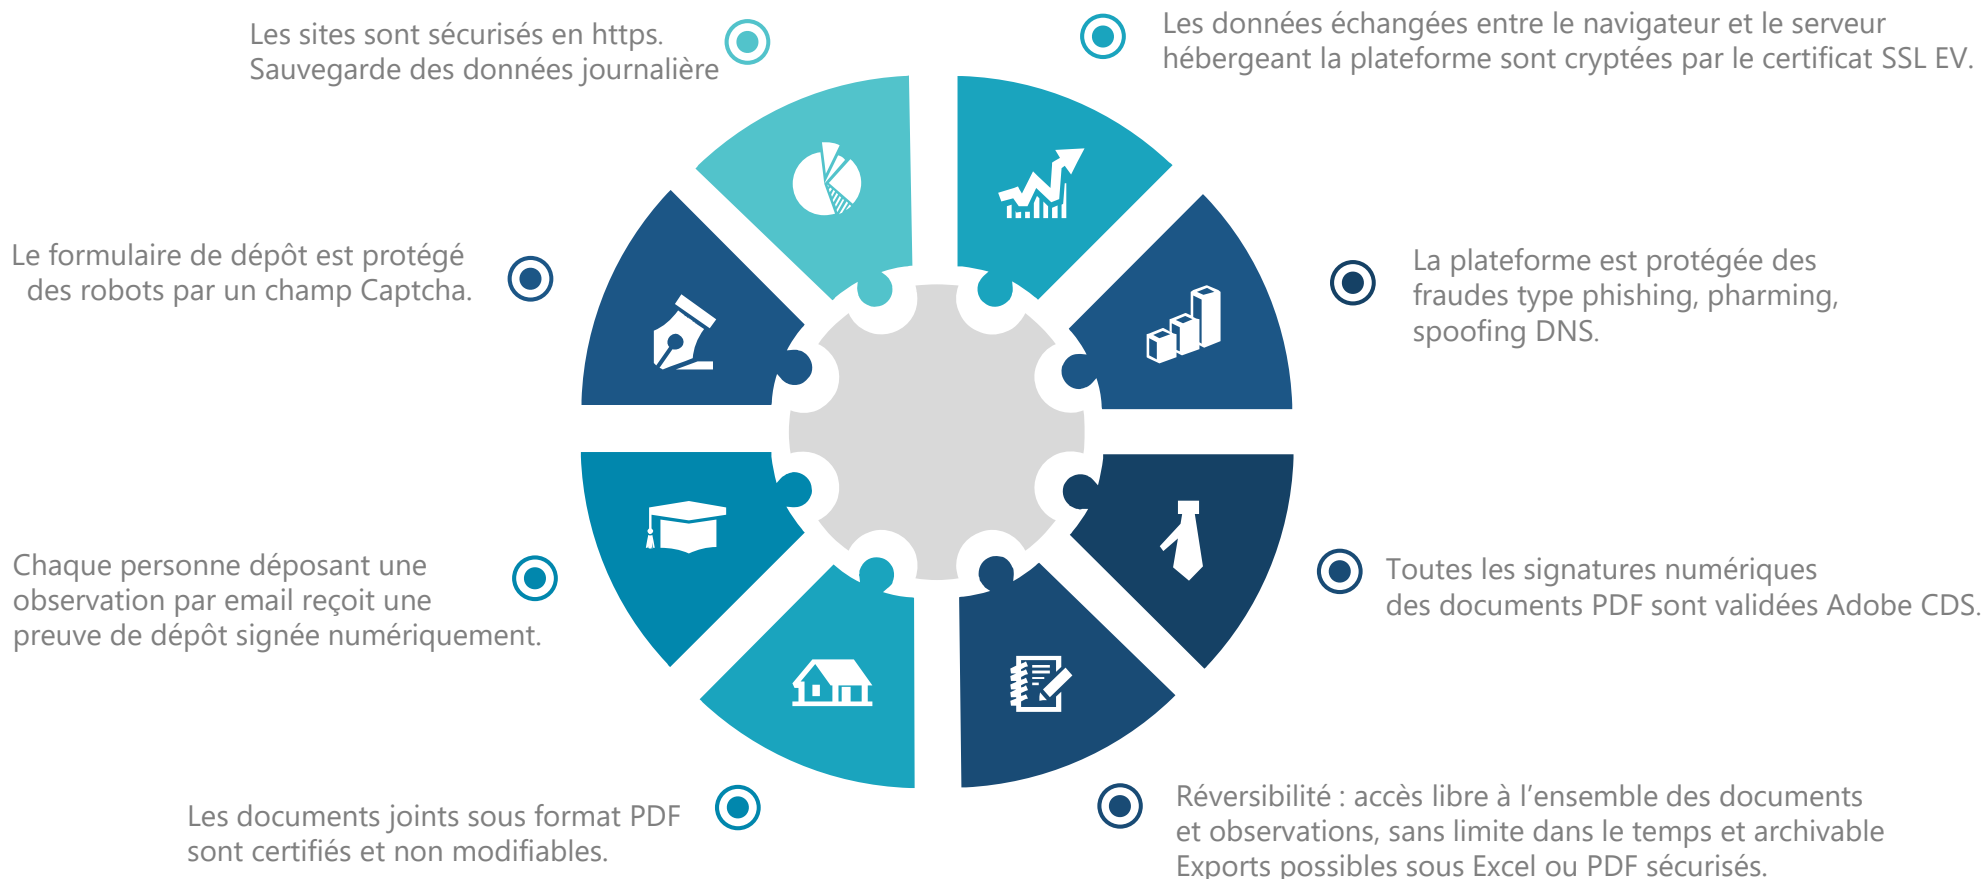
Les sites sont sécurisés en https.
Sauvegarde des données journalière

Les données échangées entre le navigateur et le serveur hébergeant la plateforme sont cryptées par le certificat SSL EV.

Le formulaire de dépôt est protégé des robots par un champ Captcha.

La plateforme est protégée des fraudes type phishing, pharming, spoofing DNS.

Chaque personne déposant une observation par email reçoit une preuve de dépôt signée numériquement.

Toutes les signatures numériques des documents PDF sont validées Adobe CDS.

Les documents joints sous format PDF sont certifiés et non modifiables.

Réversibilité : accès libre à l'ensemble des documents et observations, sans limite dans le temps et archivable
Exports possibles sous Excel ou PDF sécurisés.